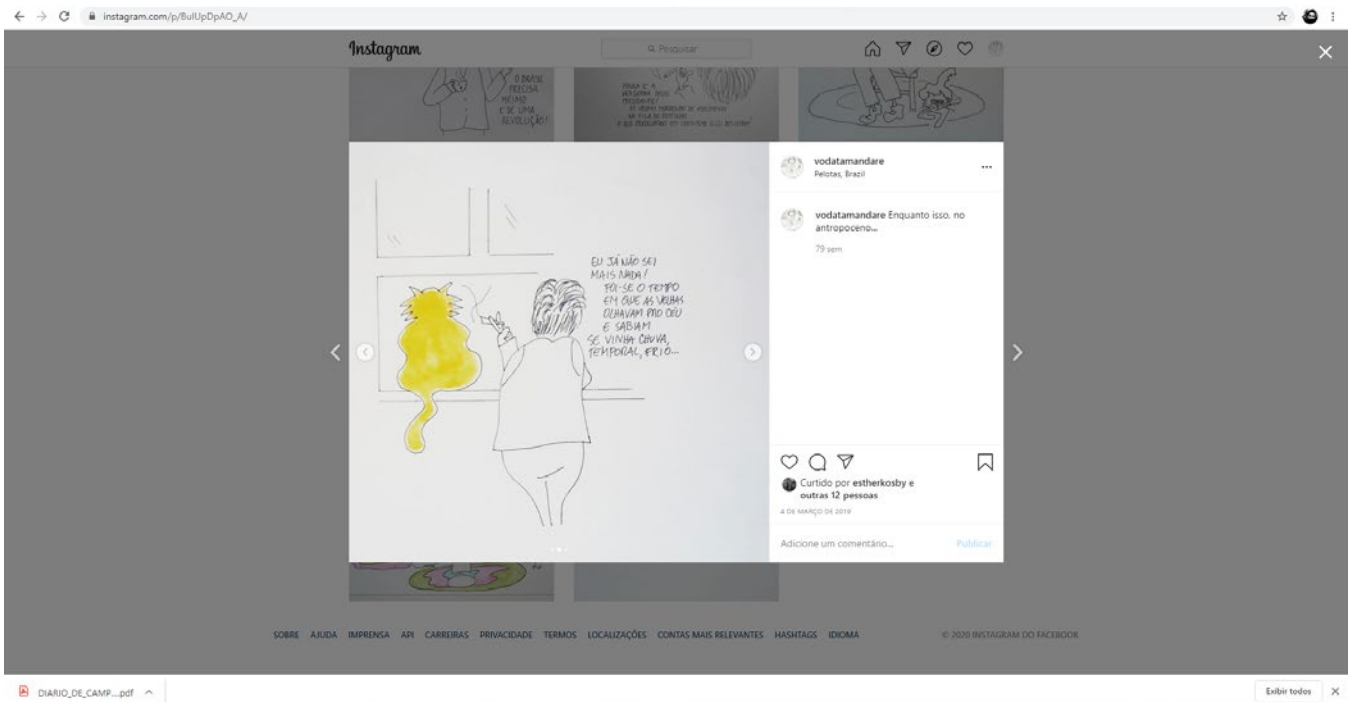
instagram.com/p/BuIUpDpAO_A/

Instagram

Pesquisar

O BRASIL PRECISA MESMO É DE UMA REVOLUÇÃO!

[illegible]

EU JÁ NÃO SEI MAIS NADA! FOI-SE O TEMPO EM QUE AS VELHAS OLHAVAM PRO CÉU E SABIAM SE VINHA CHUVA, TEMPORAL, FRIO...

vodatamandare
Pelotas, Brazil

vodatamandare Enquanto isso, no antropoceno...

79 sem

Curtido por estherkosby e outras 12 pessoas

4 DE MARÇO DE 2019

Adicione um comentário...

Publicar

SOBRE AJUDA IMPRENSA API CARREIRAS PRIVACIDADE TERMOS LOCALIZAÇÕES CONTAS MAIS RELEVANTES HASHTAGS IDIOMA © 2020 INSTAGRAM DO FACEBOOK

DIARIO_DE_CAMP....pdf

Exibir todos